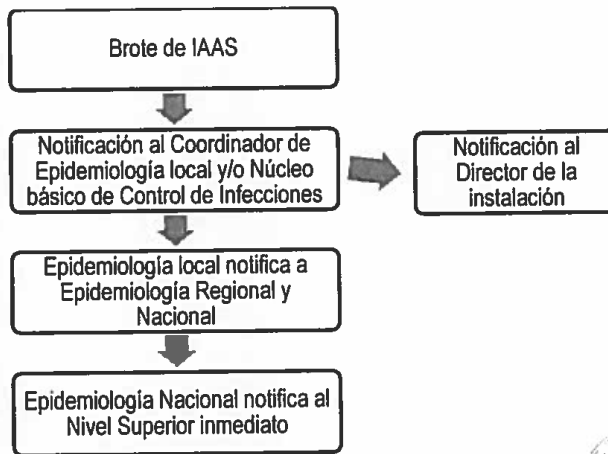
Brote de IAAS

Notificación al Coordinador de Epidemiología local y/o Núcleo básico de Control de Infecciones

Notificación al Director de la instalación

Epidemiología local notifica a Epidemiología Regional y Nacional

Epidemiología Nacional notifica al Nivel Superior inmediato